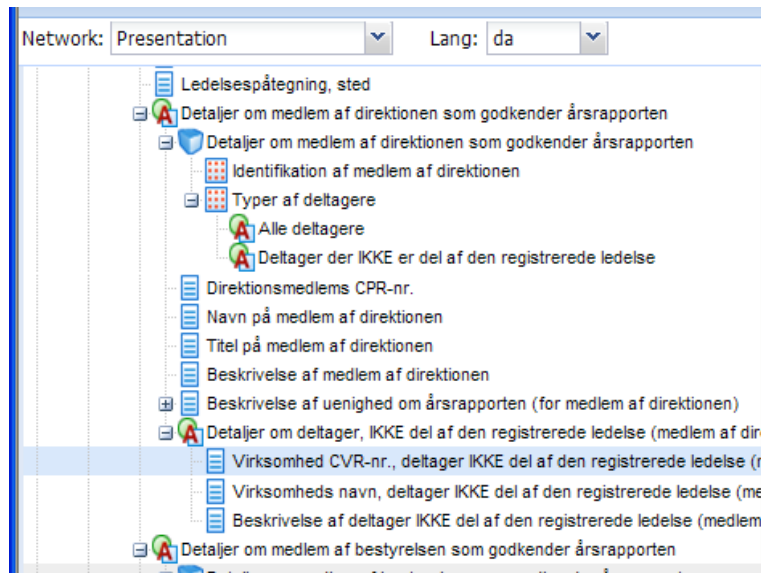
Network: Presentation
Lang: da

Ledelsespåtegning, sted
Detaljer om medlem af direktionen som godkender årsrapporten
Detaljer om medlem af direktionen som godkender årsrapporten
Identifikation af medlem af direktionen
Typer af deltagere
Alle deltagere
Deltager der IKKE er del af den registrerede ledelse
Direktionsmedlems CPR-nr.
Navn på medlem af direktionen
Titel på medlem af direktionen
Beskrivelse af medlem af direktionen
Beskrivelse af uenighed om årsrapporten (for medlem af direktionen)
Detaljer om deltager, IKKE del af den registrerede ledelse (medlem af dir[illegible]
Virksomhed CVR-nr., deltager IKKE del af den registrerede ledelse ([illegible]
Virksomheds navn, deltager IKKE del af den registrerede ledelse (me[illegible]
Beskrivelse af deltager IKKE del af den registrerede ledelse (medlem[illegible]
Detaljer om medlem af bestyrelsen som godkender årsrapporten
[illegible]